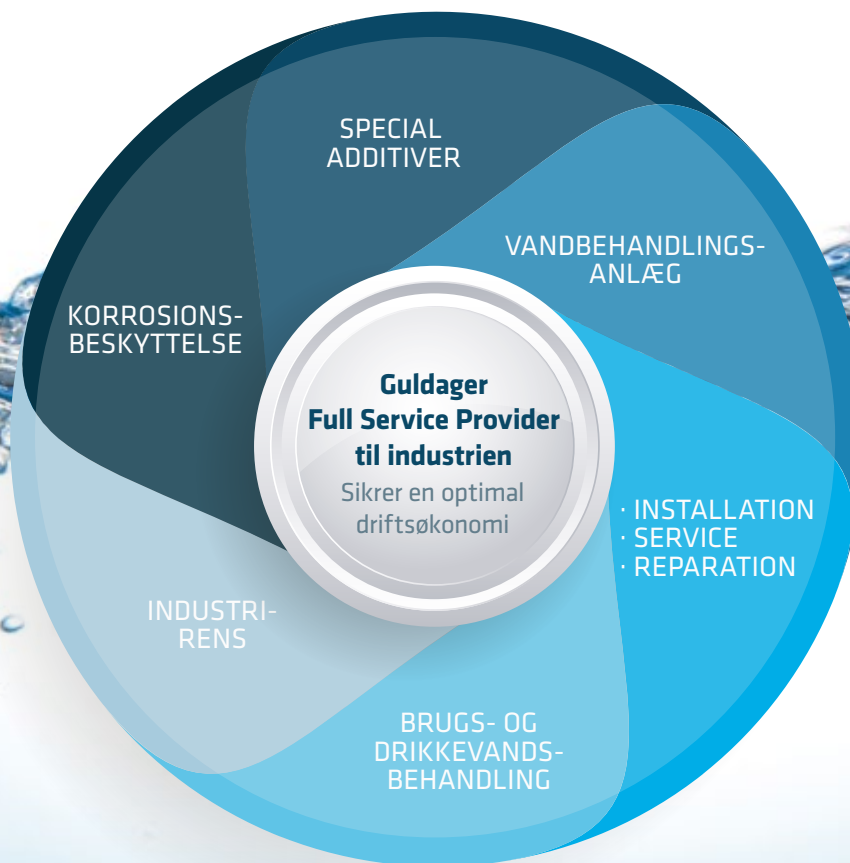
SPECIAL ADDITIVER

VANDBEHANDLINGS-ANLÆG

KORROSIONS-BESKYTTELSE

Guldager Full Service Provider til industrien

Sikrer en optimal driftsøkonomi

· INSTALLATION
· SERVICE
· REPARATION

INDUSTRI-RENS

BRUGS- OG DRIKKEVANDS-BEHANDLING